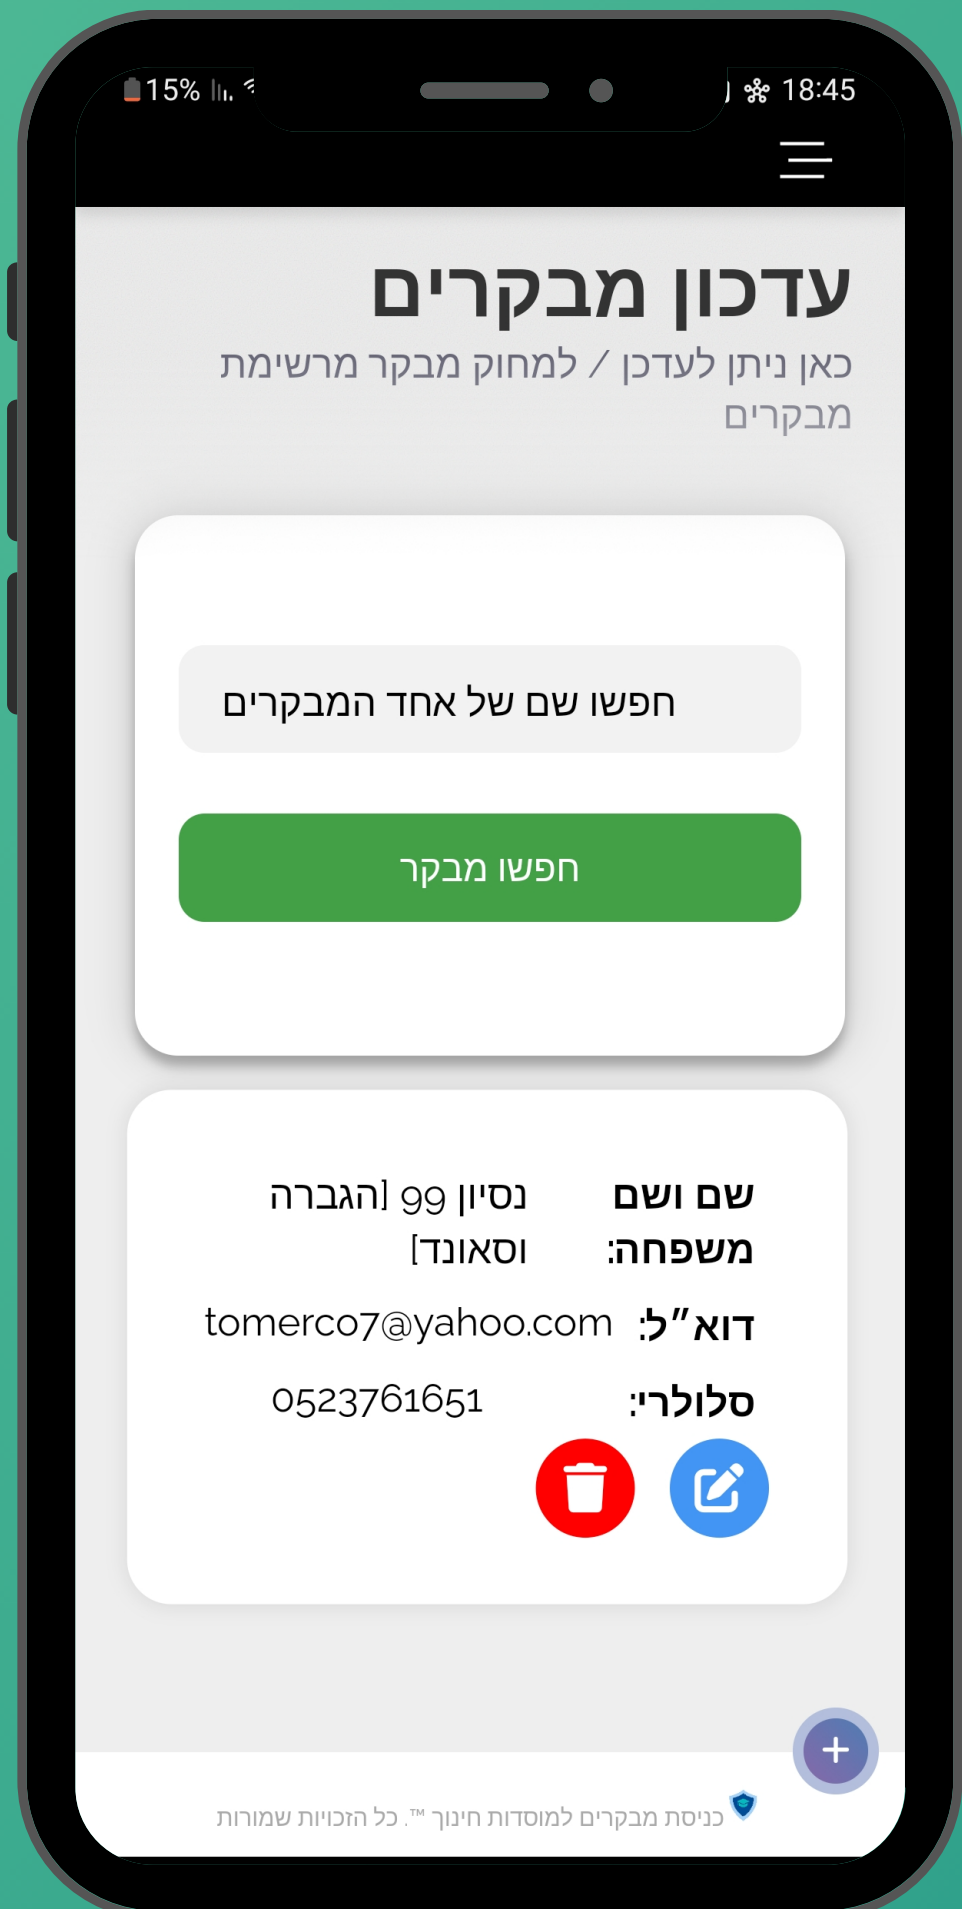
15% 18:45

עדכון מבקרים

כאן ניתן לעדכן / למחוק מבקר מרשימת מבקרים

חפשו שם של אחד המבקרים

חפשו מבקר

| שם ושם משפחה: | נסיון 99 [הגברה וסאונד] |
|---|---|
| דוא"ל: | tomerco7@yahoo.com |
| סלולרי: | 0523761651 |

+

כניסת מבקרים למוסדות חינוך ™. כל הזכויות שמורות